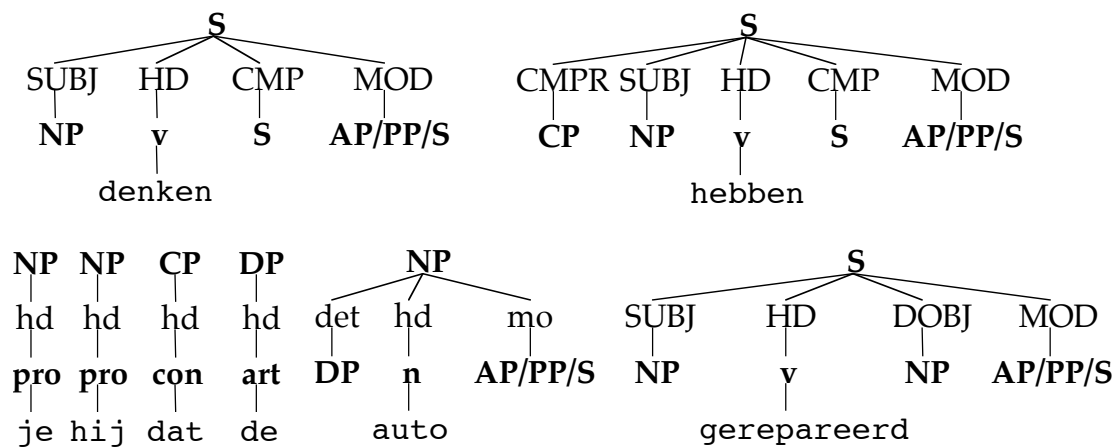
S
SUBJ HD CMP MOD
NP v S AP/PP/S
denken

S
CMPR SUBJ HD CMP MOD
CP NP v S AP/PP/S
hebben

NP
hd
pro
je

NP
hd
pro
hij

CP
hd
con
dat

DP
hd
art
de

NP
det hd mo
DP n AP/PP/S
auto

S
SUBJ HD DOBJ MOD
NP v NP AP/PP/S
gerepareerd